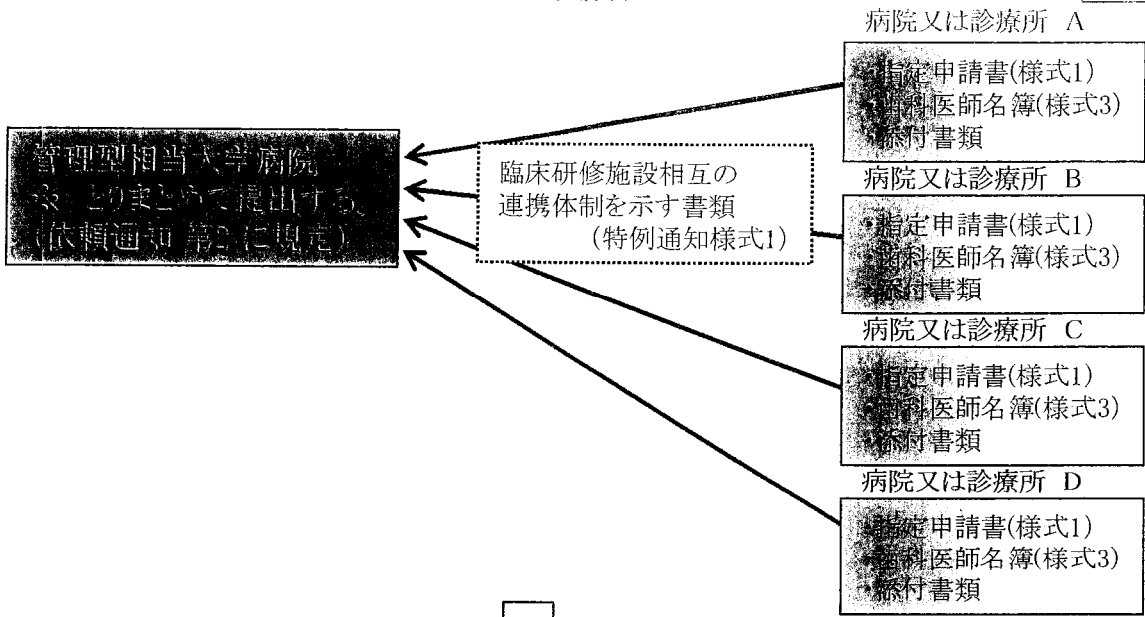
管理型相当大学病院
※とりまとめて提出する。
(依頼通知 第2 に規定)

臨床研修施設相互の
連携体制を示す書類
(特例通知様式1)

病院又は診療所 A
・指定申請書(様式1)
・歯科医師名簿(様式3)
・添付書類

病院又は診療所 B
・指定申請書(様式1)
・歯科医師名簿(様式3)
・添付書類

病院又は診療所 C
・指定申請書(様式1)
・歯科医師名簿(様式3)
・添付書類

病院又は診療所 D
・指定申請書(様式1)
・歯科医師名簿(様式3)
・添付書類